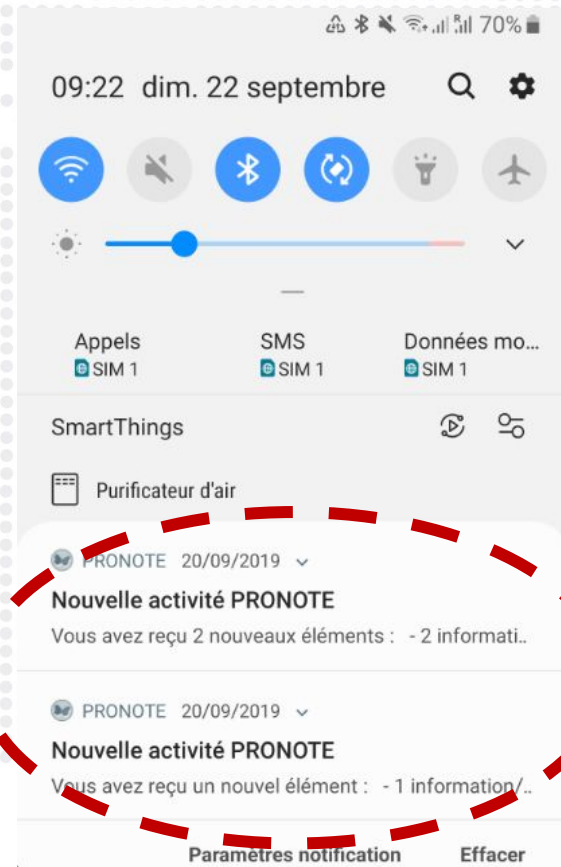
70%

09:22 dim. 22 septembre

Appels
SIM 1

SMS
SIM 1

Données mo...
SIM 1

SmartThings

Purificateur d'air

PRONOTE 20/09/2019

Nouvelle activité PRONOTE

Vous avez reçu 2 nouveaux éléments : - 2 informati..

PRONOTE 20/09/2019

Nouvelle activité PRONOTE

Vous avez reçu un nouvel élément : - 1 information/..

Paramètres notification Effacer